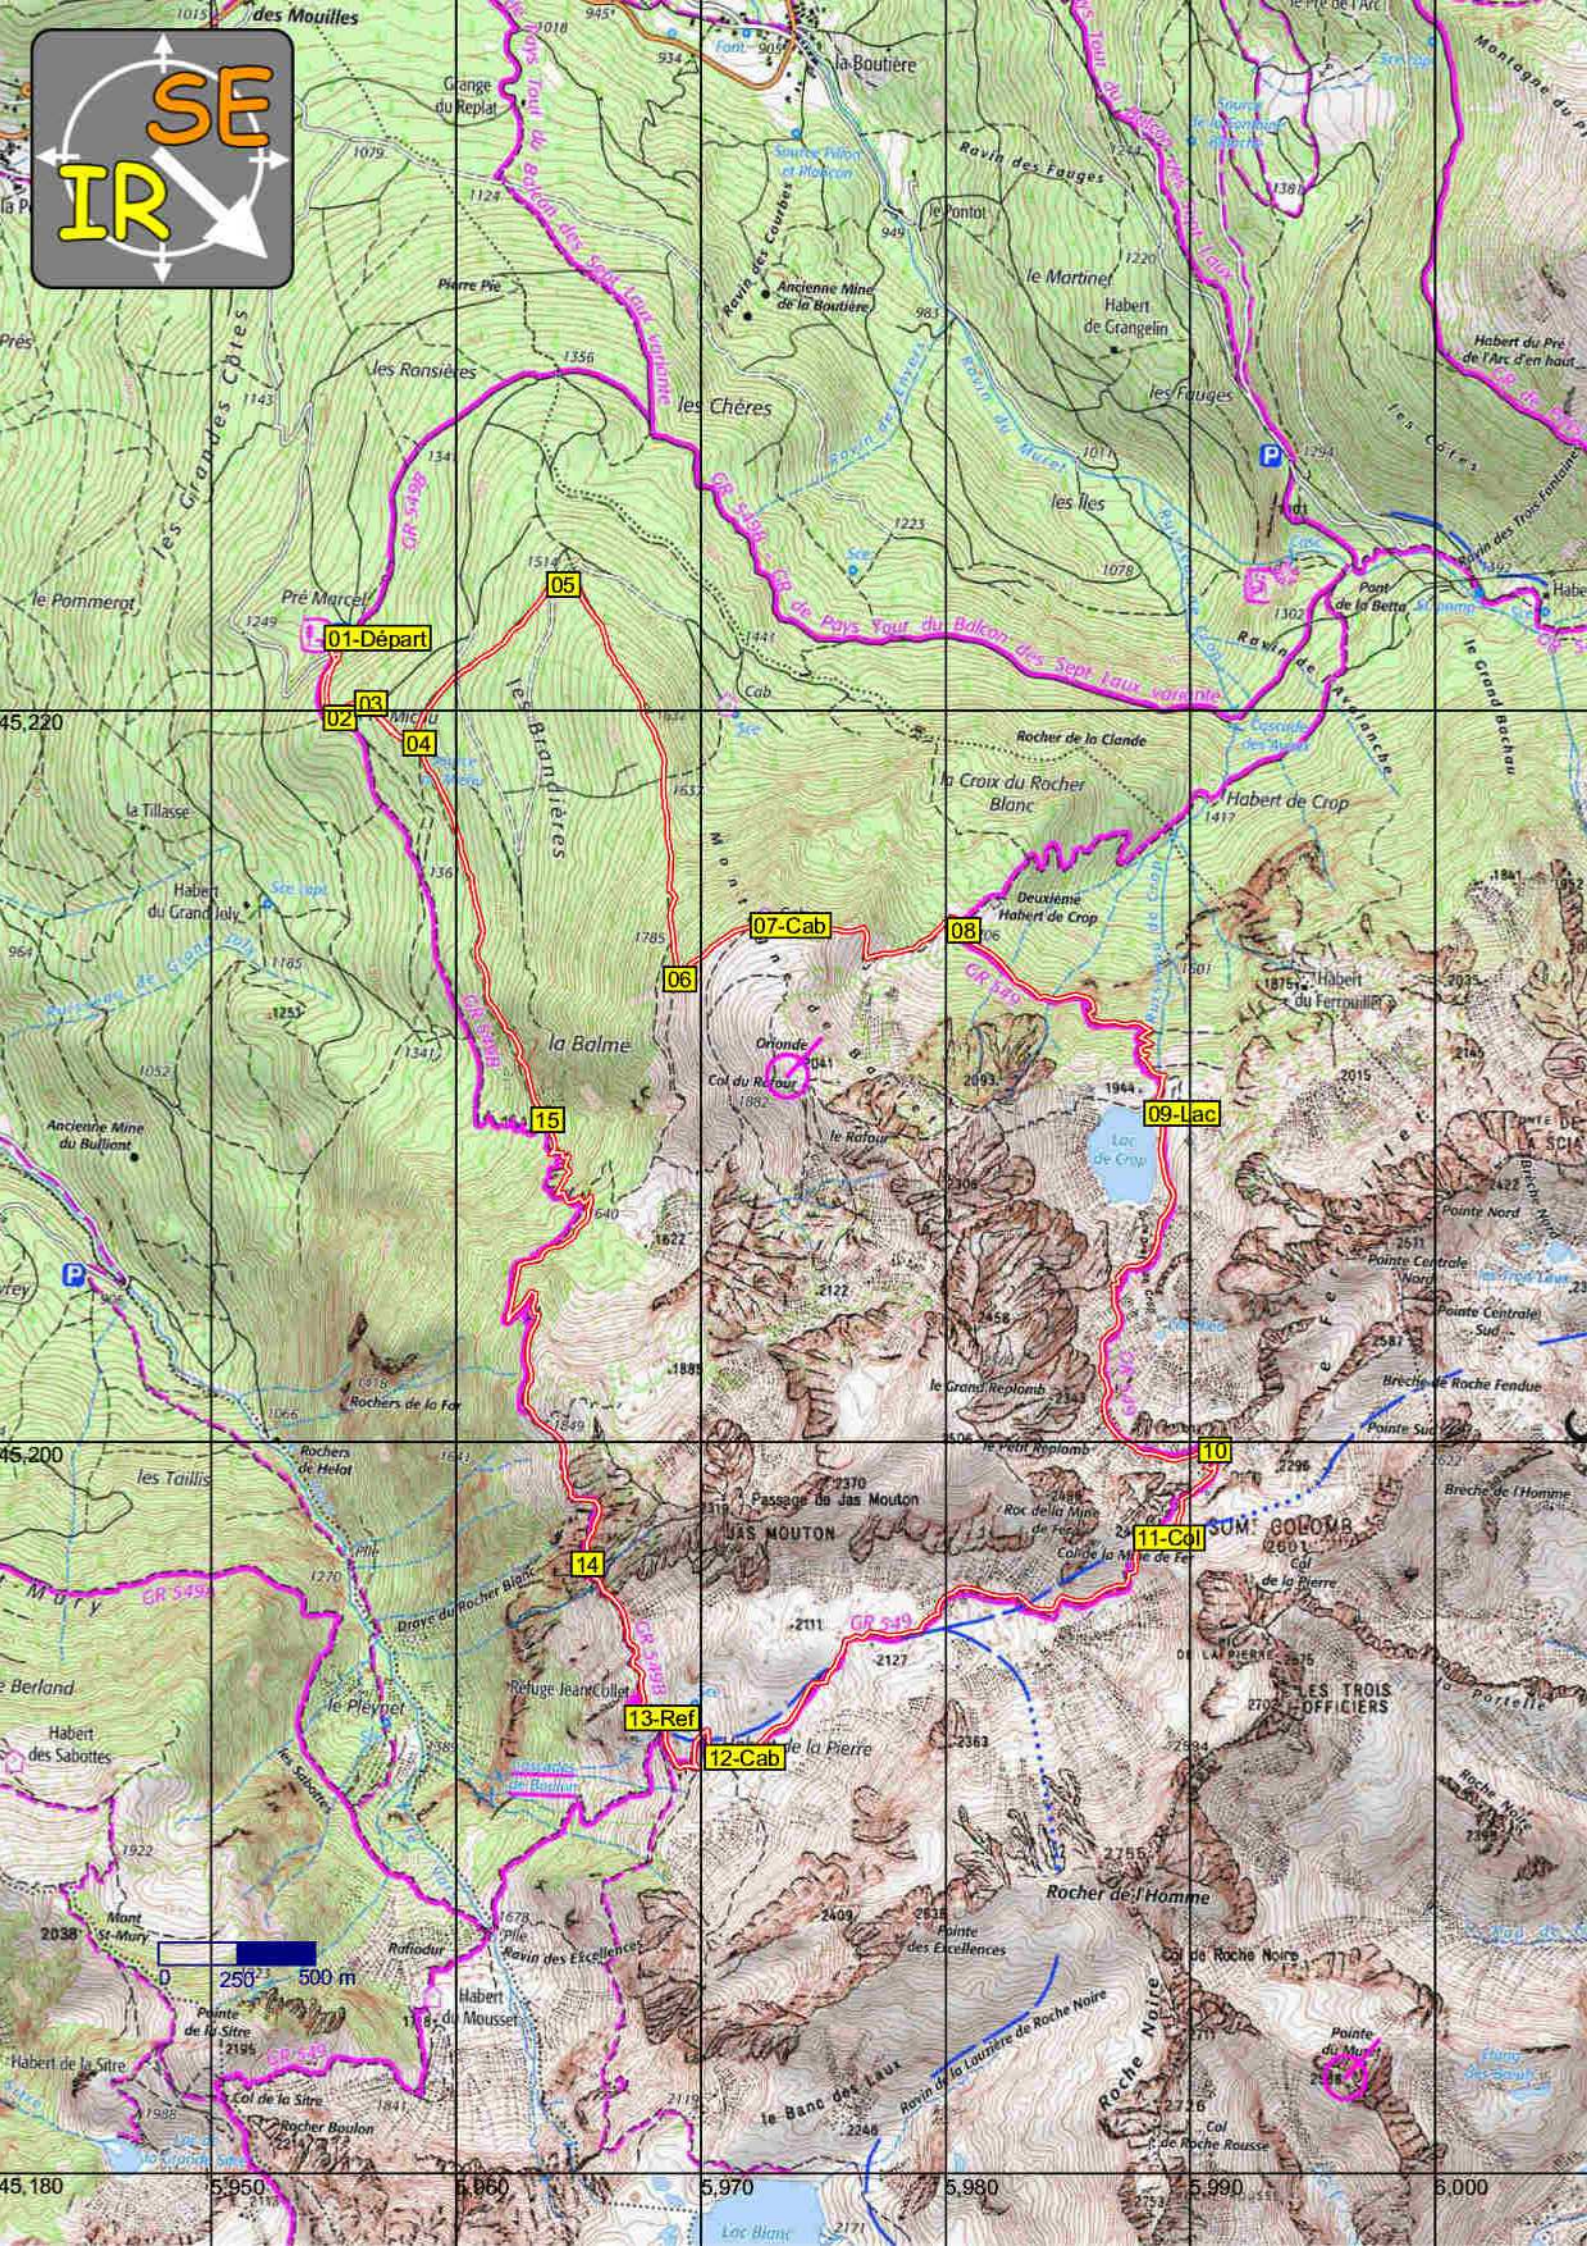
SE
IR
des Mouilles
1015
945
934
905
Font
la Boutière
Grange du Replat
1018
Source Fibon et Poncon
Ravin des Fauges
Ravin des Combes
le Pontot
949
1079
1124
Ancienne Mine de la Boutière
le Martinet
Habert de Grangelin
983
Pierre Pie
Tour du Balcon des Sept Laux variante
Les Grandes Côtes
Les Ronsières
1356
les Chères
les Fauges
Ravin des Lances
Ravin du Muret
1341
GR 549B
les Îles
1223
1078
le Pommerot
Pré Marcel
1249
01-Départ
05
1514
GR 549 GR de Pays Tour du Balcon des Sept Laux variante
1441
Cab
Pont de la Betta
Ravin de l'Avalanche
le Grand Bachat
45,220
02
03
04
Rocher de la Clande
la Croix du Rocher Blanc
Hubert de Crop
1417
la Tillasse
Habert du Grand Joly
les Brandières
1633
Montagne de Crop
Deuxième Habert de Crop
07-Cab
08
1785
06
GR 549
1601
Habert du Ferrouillet
la Balme
Orionde
2041
Col du Refour
1882
2093
1944
09-Lac
Lac de Crop
15
le Refour
Ancienne Mine du Bulliant
1640
1622
2122
Pointe Nord
Pointe Centrale Nord
Pointe Centrale Sud
1885
le Grand Replomb
Brèche de Roche Fendue
1418
Rochers de la Fa
1849
le Petit Replomb
Pointe Sud
10
45,200
les Taillis
Rochers de Helot
2370
Passage de Jas Mouton
JAS MOUTON
Roc de la Mine de Fer
11-Col
SUM. COLOMB
2601
Brèche de l'Homme
14
Col de la Pierre
GR 549
Drayo du Rocher Blanc
2111
GR 549
2127
LES TROIS OFFICIERS
Refuge Jean Collet
GR 549B
13-Ref
12-Cab
de la Pierre
2363
Berland
Habert des Sabottes
Col de la Portelle
Rocher de l'Homme
1922
2409
2535
Pointe des Excellences
Col de Roche Noire
Mont St-Mury
2038
0 250 500 m
Habert du Mousset
Ravin des Excellences
Roche Noire
Pointe de la Sitre
2195
Habert de la Sitre
Col de la Sitre
1988
Rocher Boulon
Ravin de la Laurière de Roche Noire
le Banc des Laux
2248
2119
Col de Roche Rousse
2726
Pointe du Muret
45,180
5,950
5,960
5,970
5,980
5,990
6,000
Lac Blanc
2171